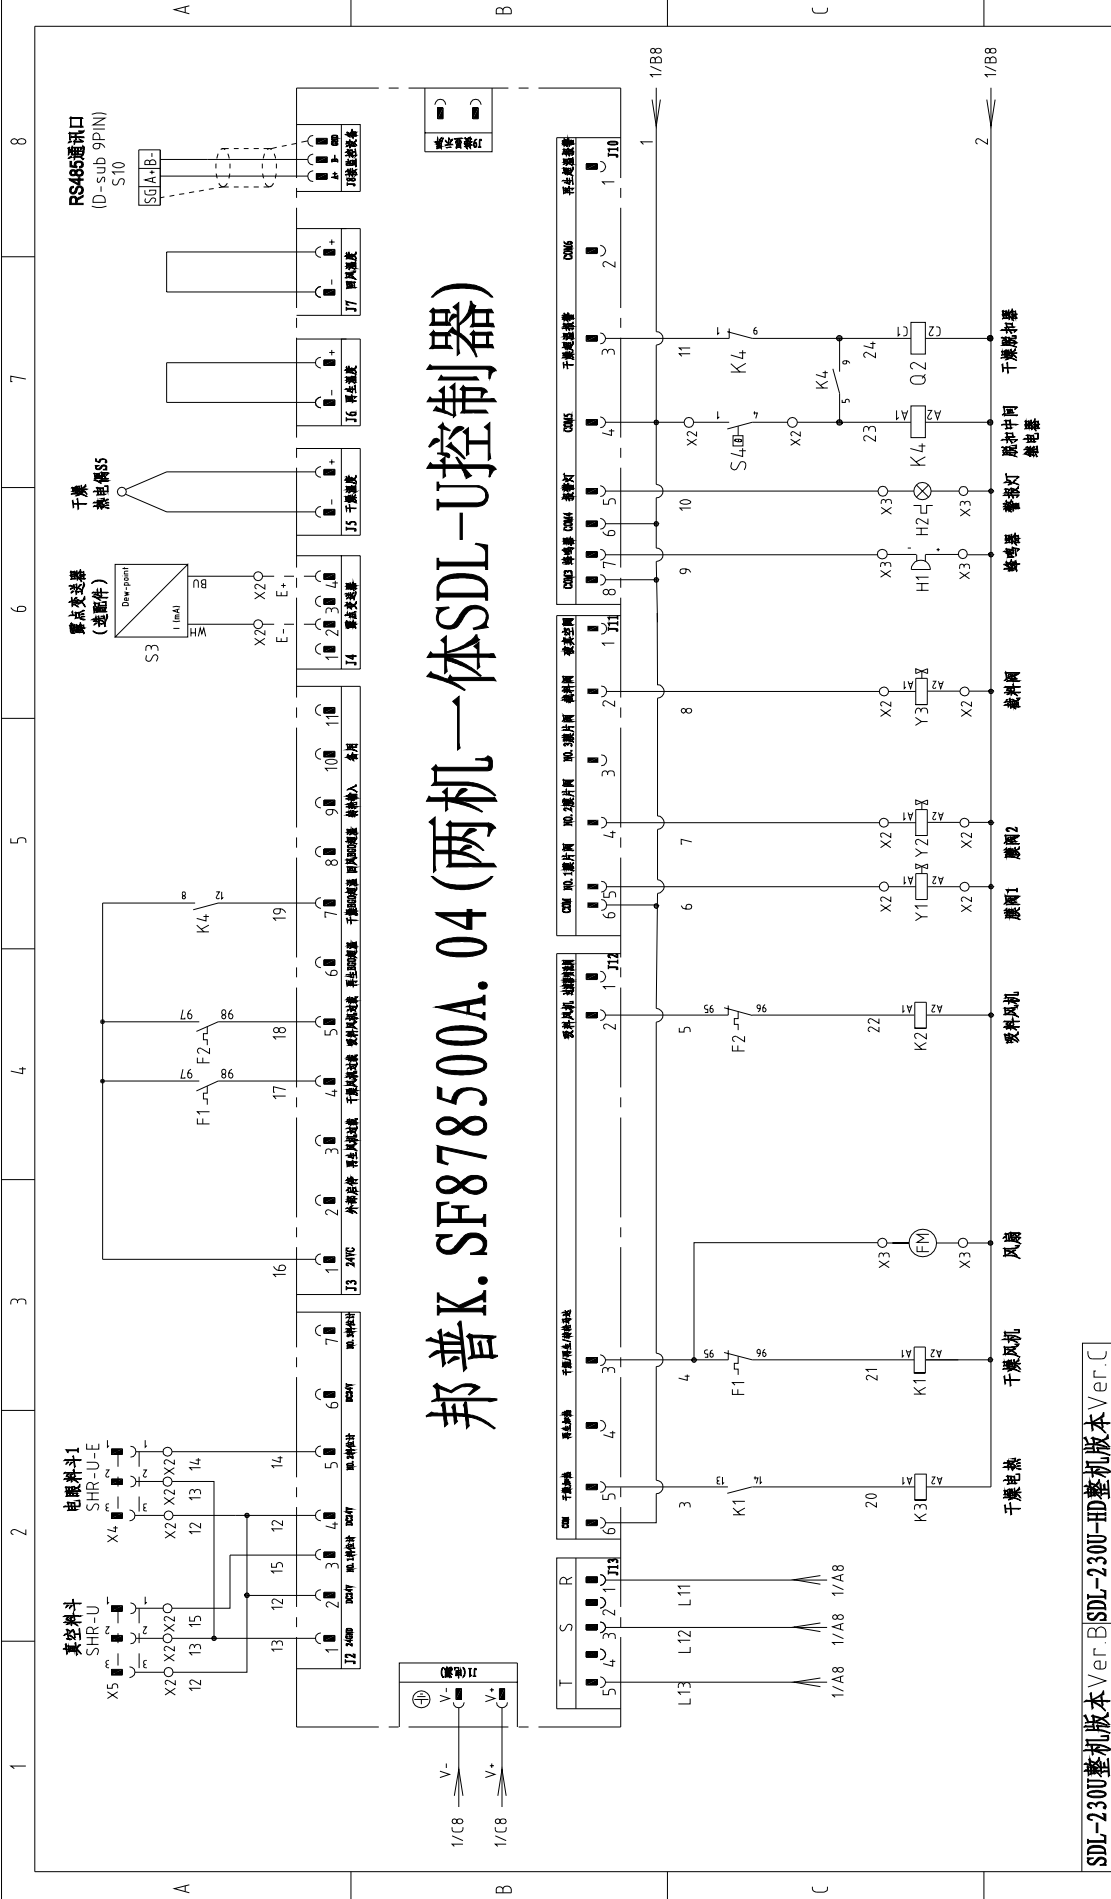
邦普K.SF878500A.04(两机一体SDL-U控制器)

RS485通讯口
(D-sub 9PIN)
S10
SG A+ B-

J8联网控制设备
GND A+ B-

J9编程接口

J7 回风温度
J6 再生温度
J5 干燥温度
J4 露点变送器

干燥热电偶S5

露点变送器
(选配件)
Dew-point
BU
WH
S3
X2 E+
X2 E-

J3
24VC
外部启停
再生风机过载
干燥风机过载
吸料风机过载
再生BOX超温
干燥BOX超温
回风BOX超温
转轮输入
备用

J2
24VDD
DC24V
NO.1料位计
DC24V
NO.2料位计
DC24V
NO.3料位计

J1(电源)
V-
V+
1/C8
1/C8

真空料斗
SHR-U
X5
电眼料斗1
SHR-U-E
X4

J13
T S R
L11 L12 L13
1/A8 1/A8 1/A8

COM
干燥加热
再生加热
干燥/再生/转轮风机

J12
吸料风机
冷却器电磁阀

COM
NO.1薄片阀
NO.2薄片阀
NO.3薄片阀
截料阀
截真空阀
J11

COM3
蜂鸣器
COM4
报警灯
COM5
干燥风机报警
COM6
再生风机报警
J10

1/B8
1/B8
1
2

K4
K1
F1
F2
S4
Q2
H1
H2
Y1
Y2
Y3
K2
K3
FM
X2
X3

干燥电热
干燥风机
风扇
吸料风机
膜阀1
膜阀2
截料阀
蜂鸣器
警报灯
脱扣中间继电器
干燥脱扣器

SDL-230U整机版本Ver.B SDL-230U-HD整机版本Ver.C

1 2 3 4 5 6 7 8
A B C